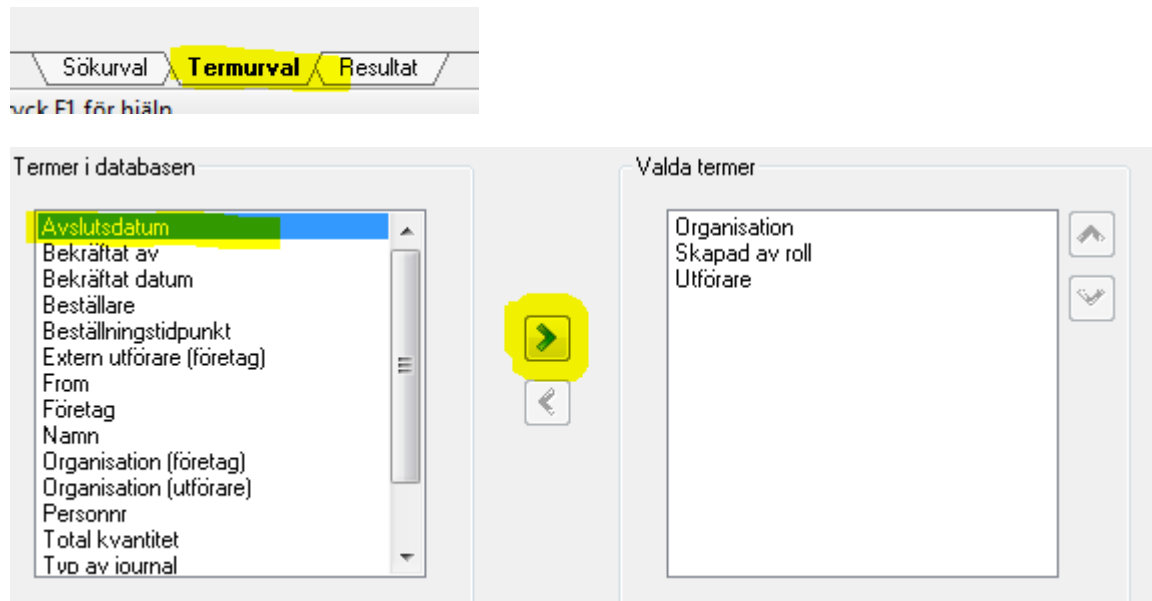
Sökurval Termurval Resultat

yck F1 för hjälp

Termer i databasen

Avslutsdatum
Bekräftat av
Bekräftat datum
Beställare
Beställningstidpunkt
Extern utförare (företag)
From
Företag
Namn
Organisation (företag)
Organisation (utförare)
Personnr
Total kvantitet
Typ av journal

Valda termer

Organisation
Skapad av roll
Utförare